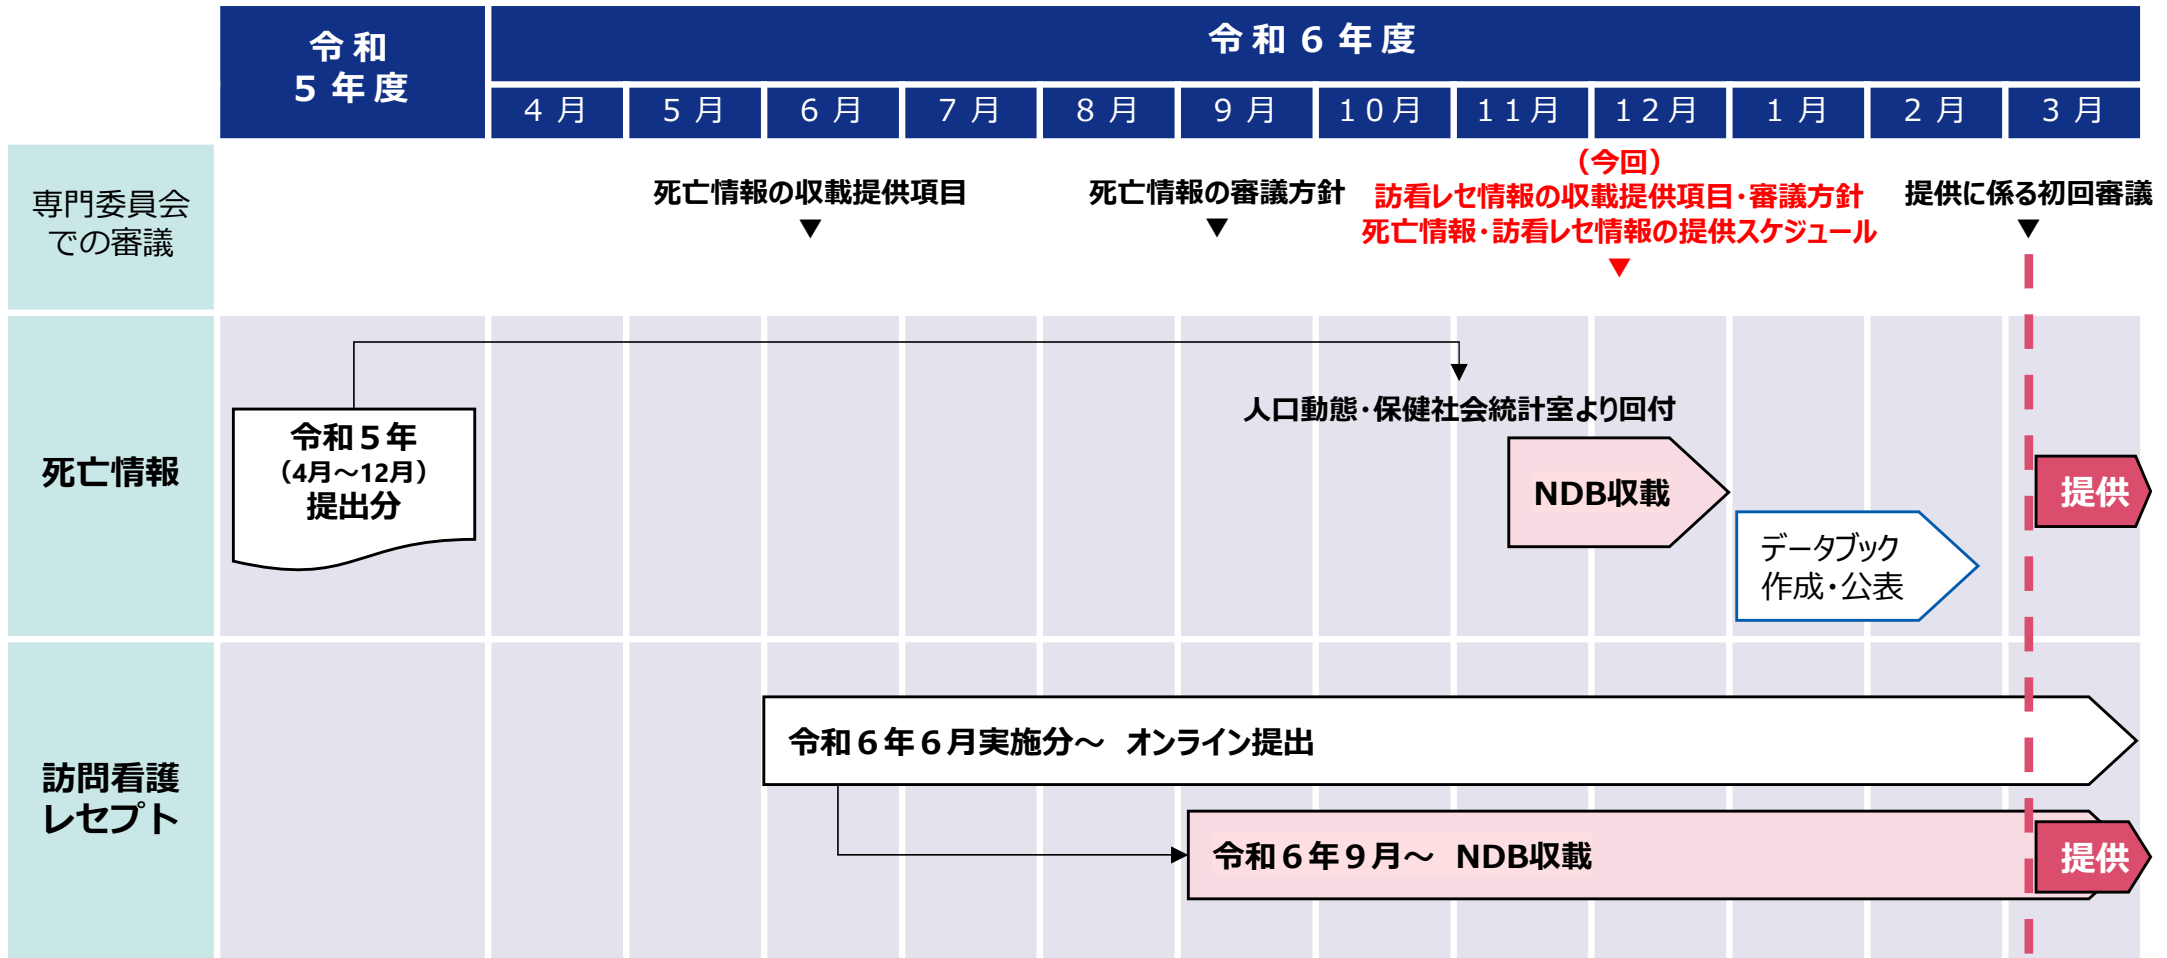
| | 令和5年度 | 令和6年度 | | | | | | | | | | | |
|---|---|---|---|---|---|---|---|---|---|---|---|---|---|
| | | 4月 | 5月 | 6月 | 7月 | 8月 | 9月 | 10月 | 11月 | 12月 | 1月 | 2月 | 3月 |

専門委員会での審議

死亡情報の収載提供項目

死亡情報の審議方針

（今回）
訪看レセ情報の収載提供項目・審議方針
死亡情報・訪看レセ情報の提供スケジュール

提供に係る初回審議

死亡情報

令和５年
（4月～12月）
提出分

人口動態・保健社会統計室より回付

NDB収載

データブック
作成・公表

提供

訪問看護レセプト

令和６年６月実施分～　オンライン提出

令和６年９月～　NDB収載

提供